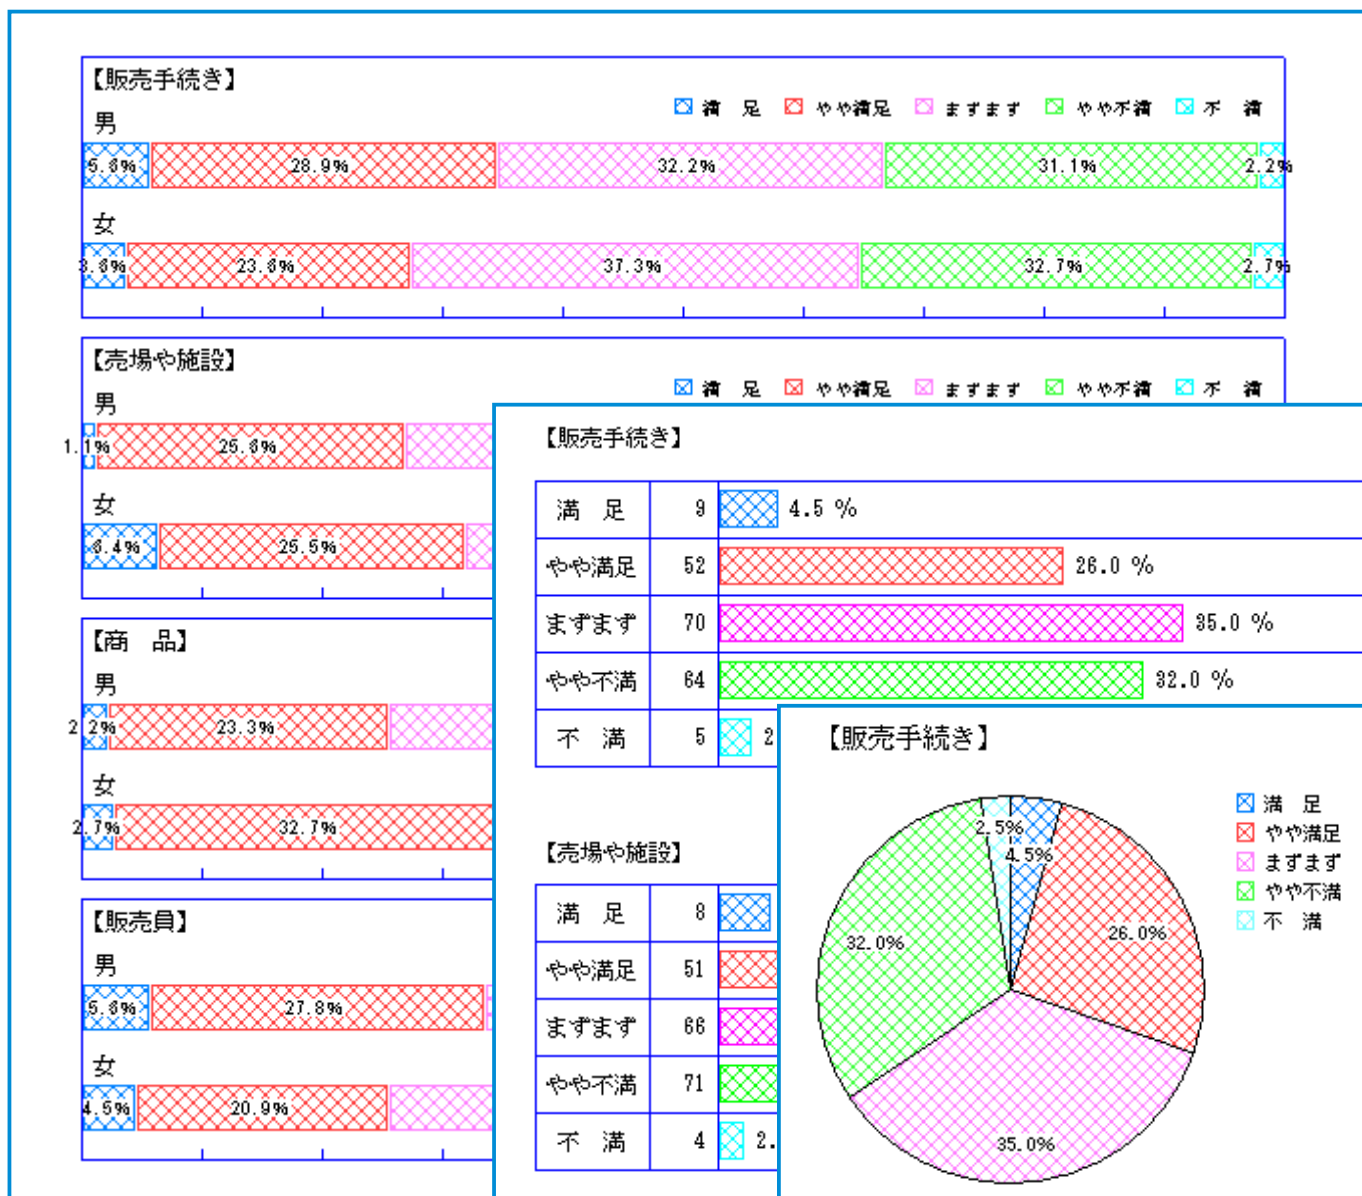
【販売手続き】

満 足　やや満足　まずまず　やや不満　不 満

男

5.8%　28.9%　32.2%　31.1%　2.2%

女

3.6%　23.6%　37.3%　32.7%　2.7%

【売場や施設】

満 足　やや満足　まずまず　やや不満　不 満

男

1.1%　25.6%

女

6.4%　25.5%

【商 品】

男

2.2%　23.3%

女

2.7%　32.7%

【販売員】

男

5.6%　27.8%

女

4.5%　20.9%

【販売手続き】

| 満 足 | 9 | 4.5 % |
|---|---|---|
| やや満足 | 52 | 26.0 % |
| まずまず | 70 | 35.0 % |
| やや不満 | 64 | 32.0 % |
| 不 満 | 5 | 2 |

【売場や施設】

| 満 足 | 8 | |
|---|---|---|
| やや満足 | 51 | |
| まずまず | 66 | |
| やや不満 | 71 | |
| 不 満 | 4 | 2. |

【販売手続き】

満 足　やや満足　まずまず　やや不満　不 満

2.5%　4.5%　26.0%　32.0%　35.0%